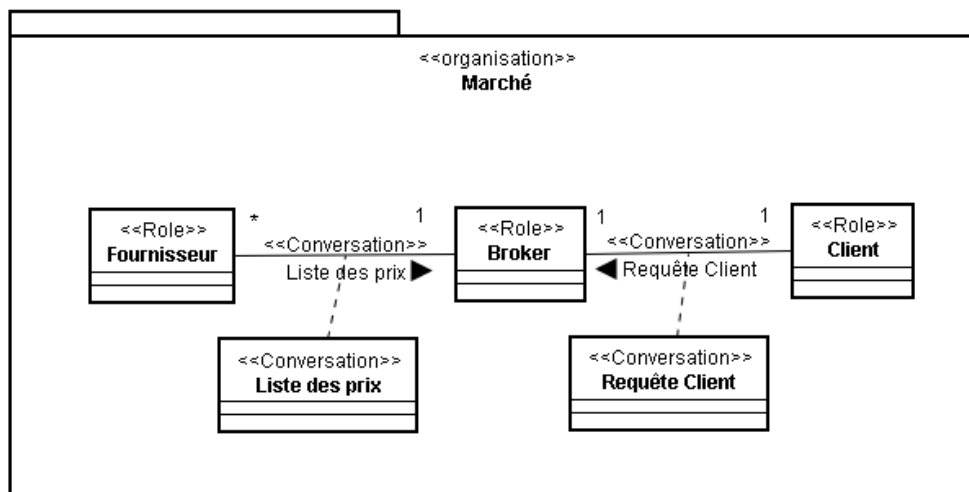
<<organisation>>
Marché

<<Role>>
Fournisseur

*

<<Conversation>>
Liste des prix ▶

1

<<Role>>
Broker

1

<<Conversation>>
◀ Requête Client

1

<<Role>>
Client

<<Conversation>>
Liste des prix

<<Conversation>>
Requête Client